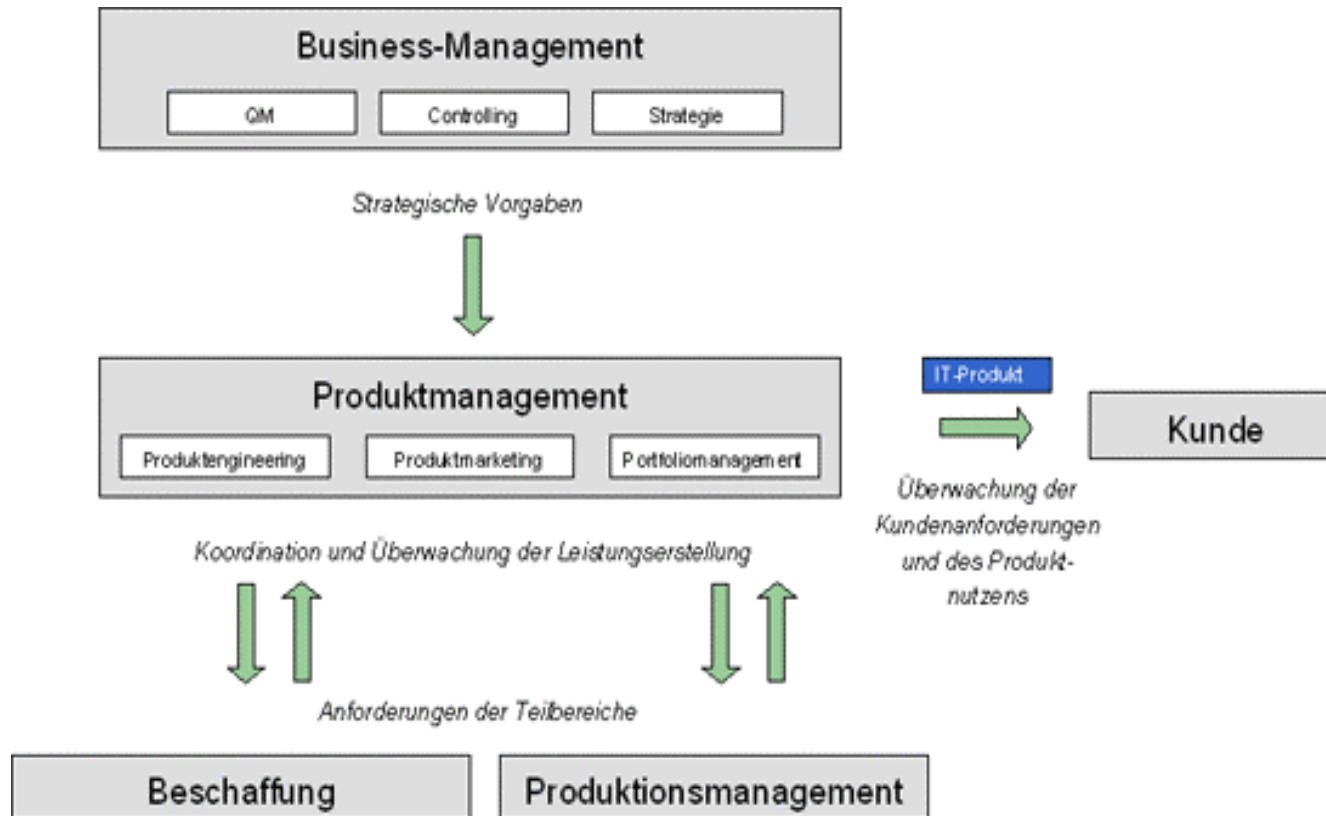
Business-Management

QM

Controlling

Strategie

Strategische Vorgaben

Produktmanagement

Produktengineering

Produktmarketing

Portfoliomanagement

IT-Produkt

Kunde

Überwachung der Kundenanforderungen und des Produktnutzens

Koordination und Überwachung der Leistungserstellung

Anforderungen der Teilbereiche

Beschaffung

Produktionsmanagement